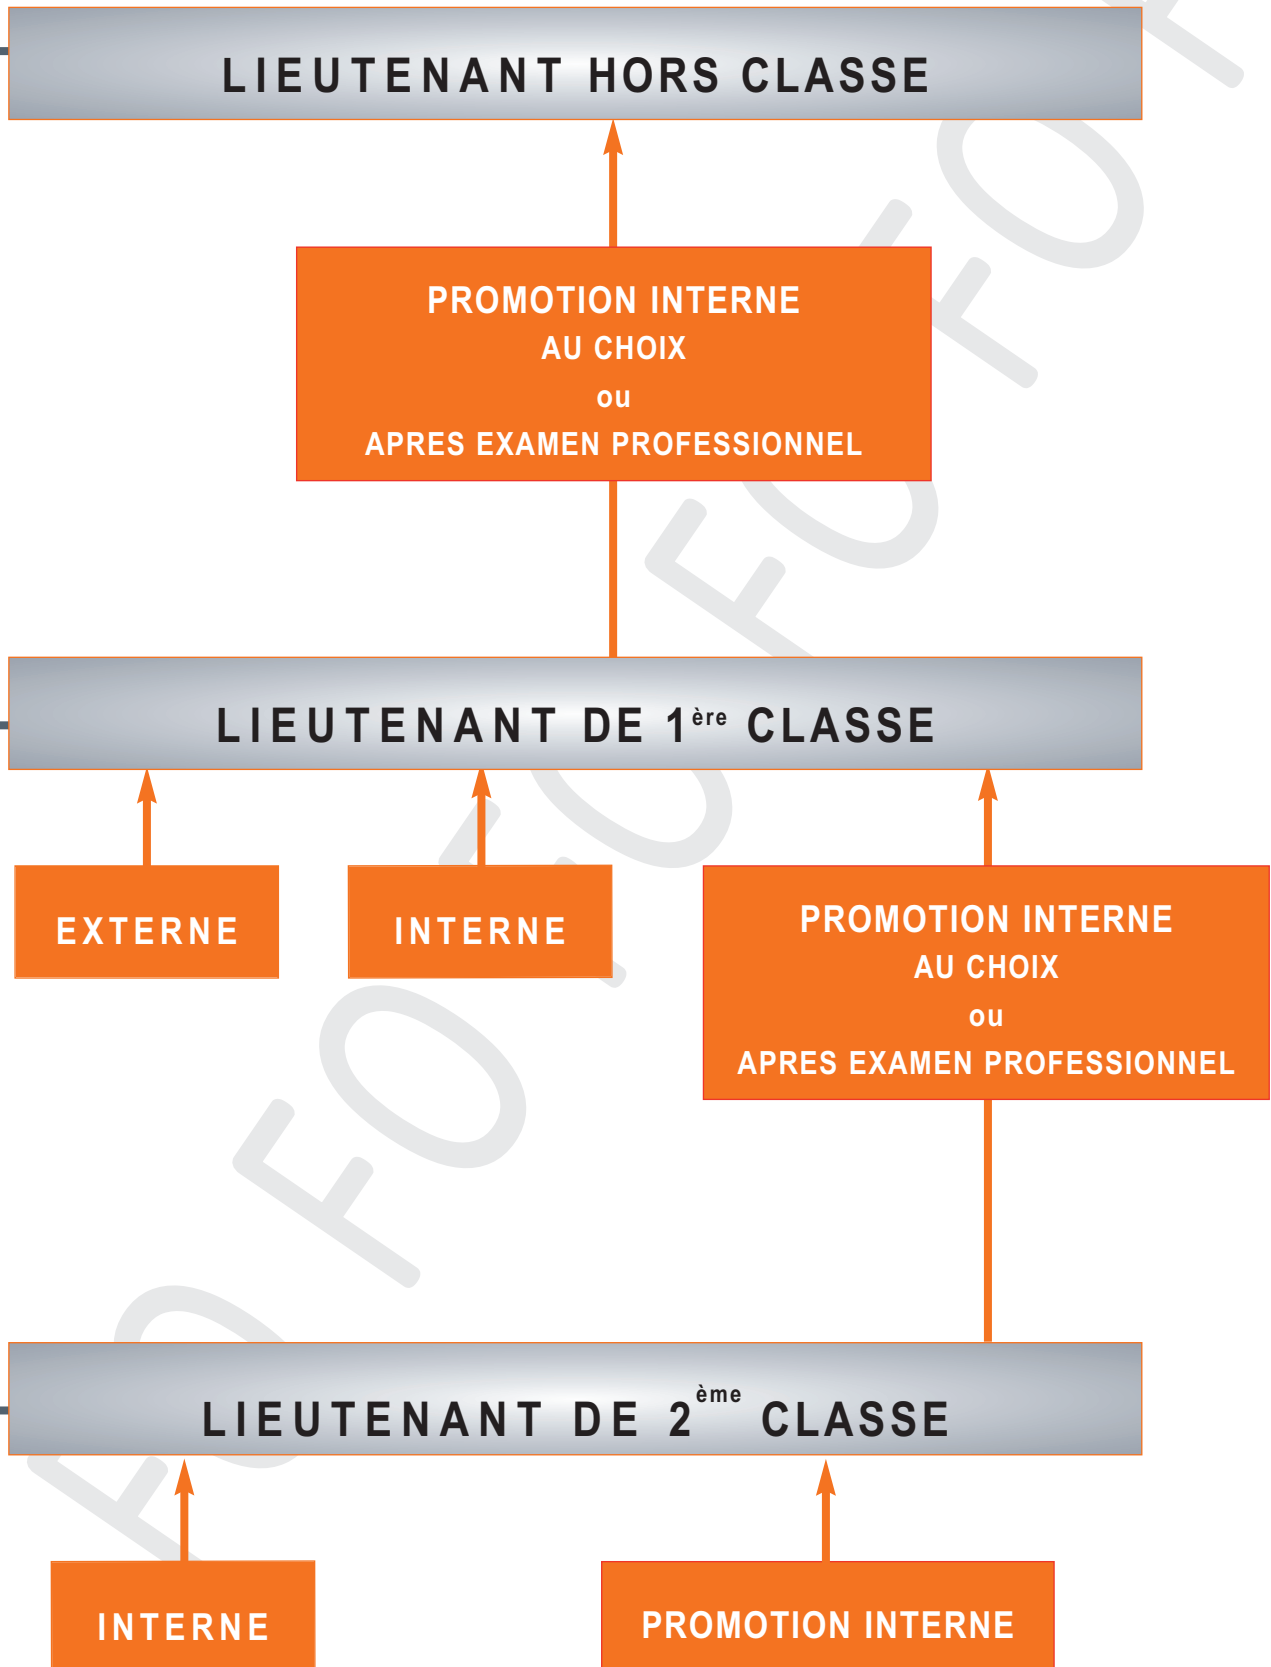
LIEUTENANT HORS CLASSE

PROMOTION INTERNE
AU CHOIX
ou
APRES EXAMEN PROFESSIONNEL

LIEUTENANT DE 1$^{ère}$ CLASSE

EXTERNE

INTERNE

PROMOTION INTERNE
AU CHOIX
ou
APRES EXAMEN PROFESSIONNEL

LIEUTENANT DE 2$^{ème}$ CLASSE

INTERNE

PROMOTION INTERNE